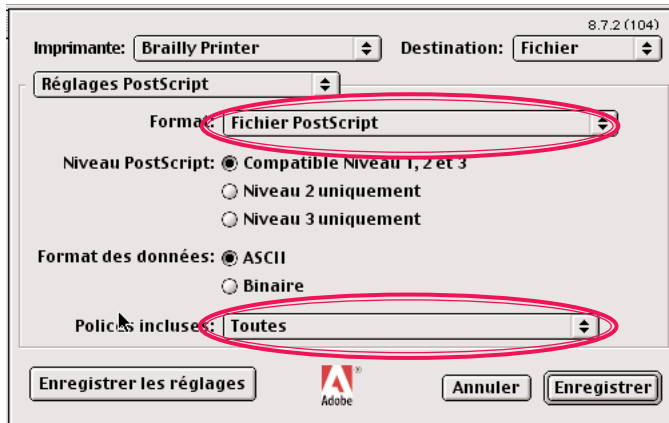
8.7.2 (104)

Imprimante: Brailly Printer

Destination: Fichier

Réglages PostScript

Format: Fichier PostScript

Niveau PostScript: Compatible Niveau 1, 2 et 3

Niveau 2 uniquement

Niveau 3 uniquement

Format des données: ASCII

Binaire

Polices incluses: Toutes

Enregistrer les réglages

Adobe

Annuler

Enregistrer